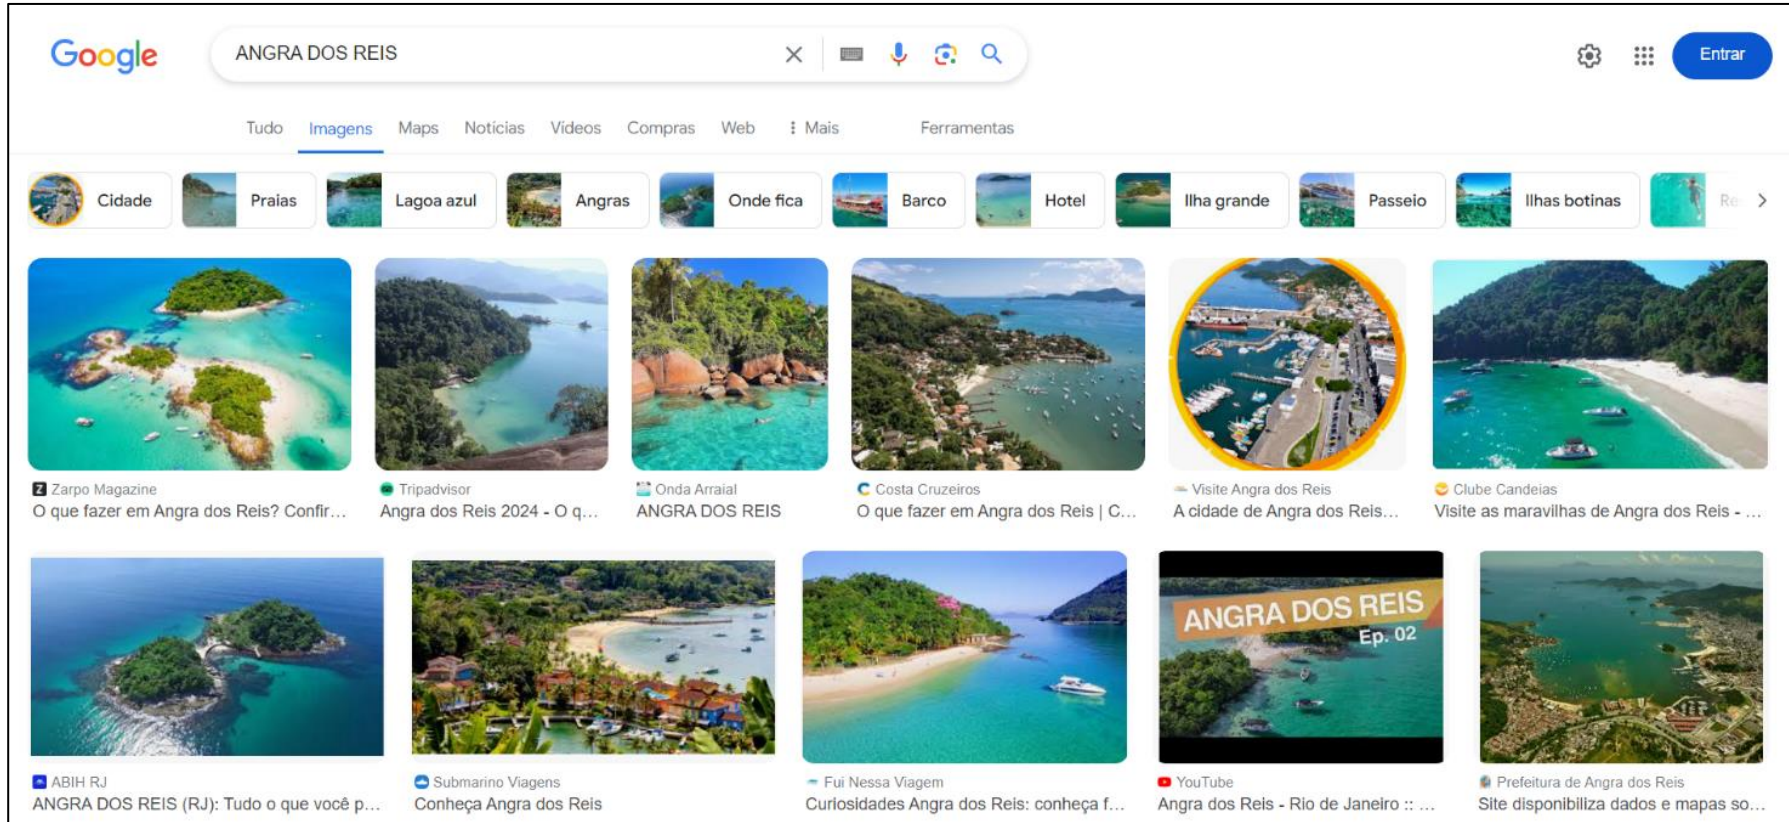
Google

ANGRA DOS REIS

Entrar

Tudo Imagens Maps Notícias Vídeos Compras Web ⋮ Mais Ferramentas

Cidade Praias Lagoa azul Angras Onde fica Barco Hotel Ilha grande Passeio Ilhas botinas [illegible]

Zarpo Magazine
O que fazer em Angra dos Reis? Confir...

Tripadvisor
Angra dos Reis 2024 - O q...

Onda Arraial
ANGRA DOS REIS

Costa Cruzeiros
O que fazer em Angra dos Reis | C...

Visite Angra dos Reis
A cidade de Angra dos Reis...

Clube Candeias
Visite as maravilhas de Angra dos Reis - ...

ABIH RJ
ANGRA DOS REIS (RJ): Tudo o que você p...

Submarino Viagens
Conheça Angra dos Reis

Fui Nessa Viagem
Curiosidades Angra dos Reis: conheça f...

ANGRA DOS REIS
Ep. 02

YouTube
Angra dos Reis - Rio de Janeiro :: ...

Prefeitura de Angra dos Reis
Site disponibiliza dados e mapas so...